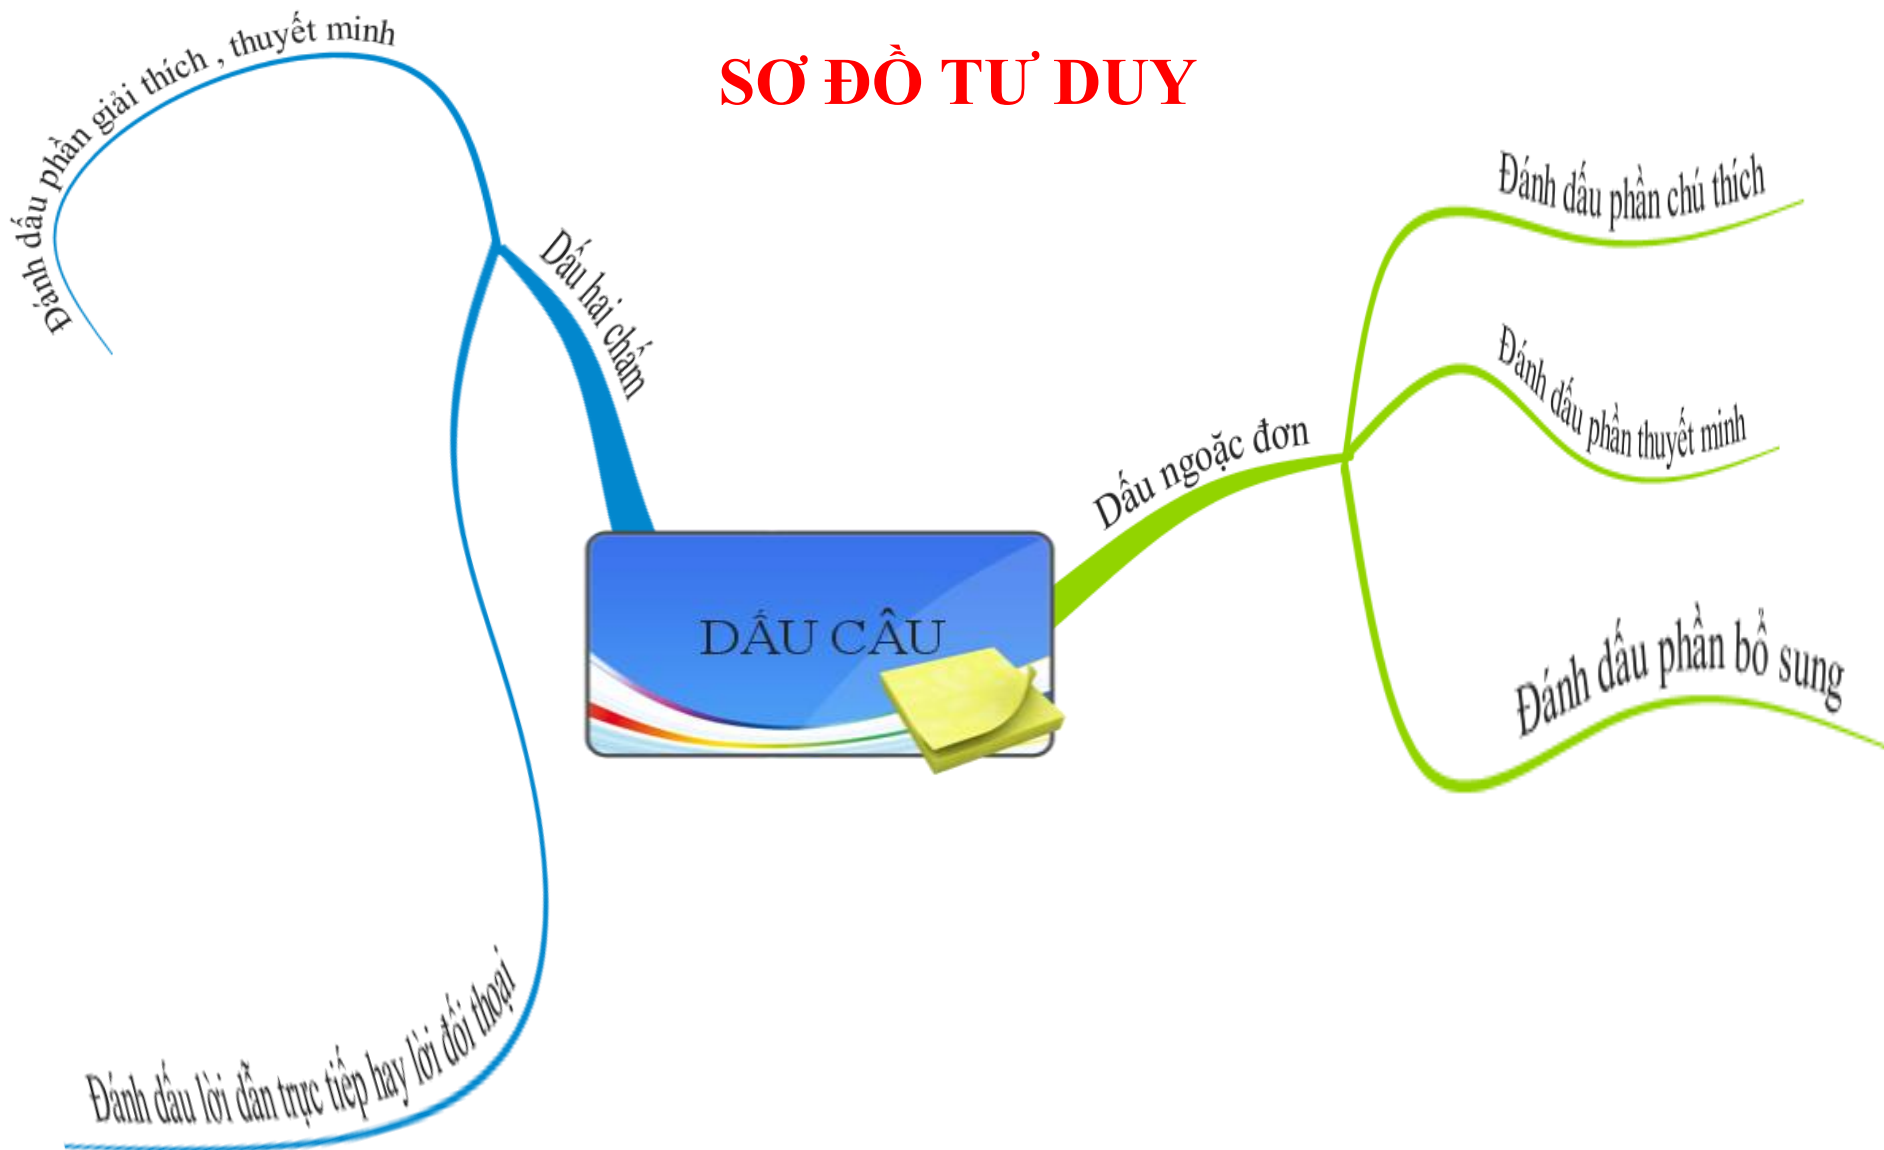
SƠ ĐỒ TƯ DUY

DẤU CÂU

Dấu hai chấm

Đánh dấu phần giải thích , thuyết minh

Đánh dấu lời dẫn trực tiếp hay lời đối thoại

Dấu ngoặc đơn

Đánh dấu phần chú thích

Đánh dấu phần thuyết minh

Đánh dấu phần bổ sung